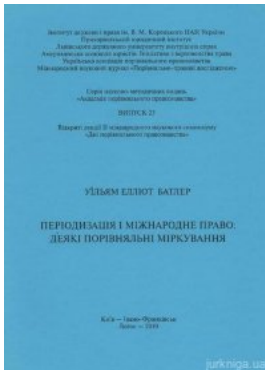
Інститут держави і права ім. В. М. Корецького НАН України
Прикарпатський юридичний інститут
Львівського державного університету внутрішніх справ
Американська асоціація юристів. Ініціатива з верховенства права
Українська асоціація порівняльного правознавства
Міжнародний науковий журнал "Порівняльно-правові дослідження"

Серія науково-методичних видань
"Академія порівняльного правознавства"

ВИПУСК 27

Відкриті лекції II міжнародного наукового симпозіуму
"Дні порівняльного правознавства"

УІЛЬЯМ ЕЛЛІОТ БАТЛЕР

ПЕРІОДИЗАЦІЯ І МІЖНАРОДНЕ ПРАВО:
ДЕЯКІ ПОРІВНЯЛЬНІ МІРКУВАННЯ

Київ — Івано-Франківськ
Лютого — 2010

jurkniga.ua